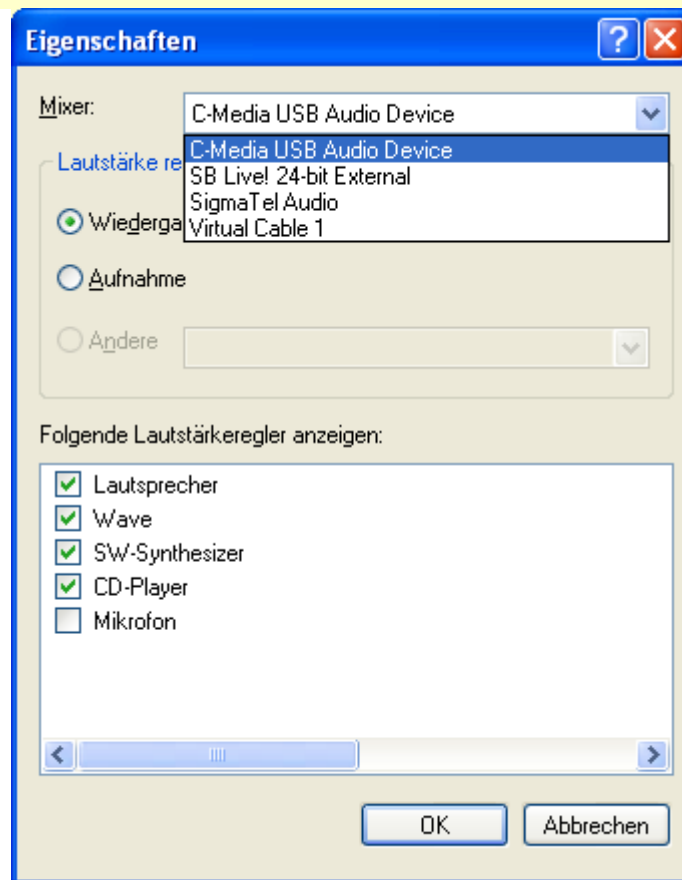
Eigenschaften

Mixer: C-Media USB Audio Device

C-Media USB Audio Device
SB Live! 24-bit External
SigmaTel Audio
Virtual Cable 1

Lautstärke re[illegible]

Wiederga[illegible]

Aufnahme

Andere

Folgende Lautstärkeregler anzeigen:

Lautsprecher
Wave
SW-Synthesizer
CD-Player
Mikrofon

OK
Abbrechen